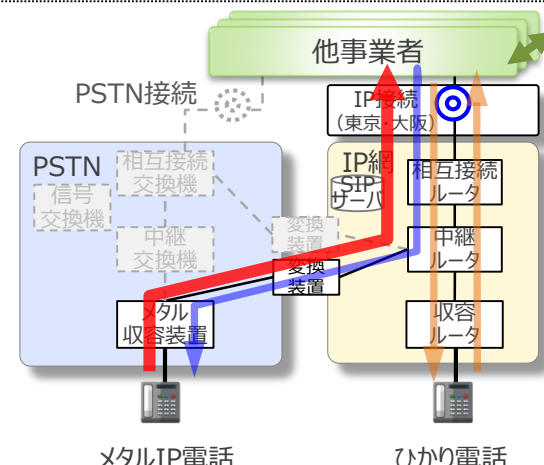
他事業者

PSTN接続

IP接続
(東京・大阪)

PSTN

相互接続
交換機

信号
交換機

中継
交換機

IP網

SIP
サーバ

相互接続
ルータ

変換
装置

中継
ルータ

変換
装置

メタル
収容装置

収容
ルータ

メタルIP電話

ひかり電話